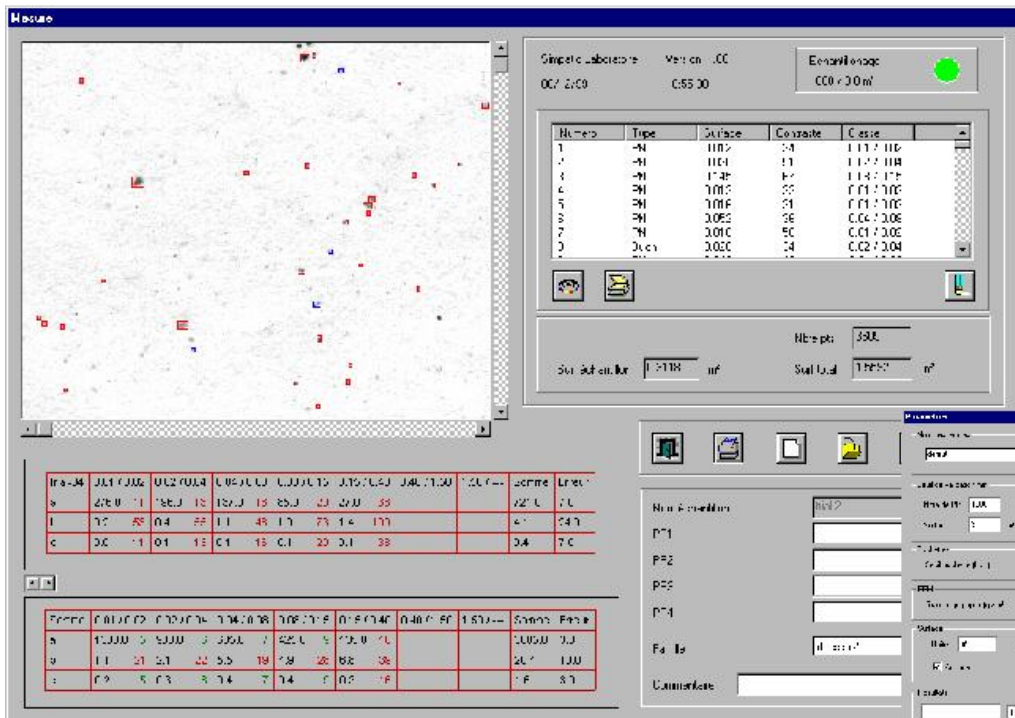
Mesure

Simpatic Laboratoire Version 1.00
06/12/00 0:55:00

Echantillonage
C00 x 0.0 m²

| Numero | Type | Surface | Contraste | Classe |
|---|---|---|---|---|
| 1 | PN | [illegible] | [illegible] | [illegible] |
| 2 | PN | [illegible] | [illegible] | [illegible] |
| 3 | PN | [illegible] | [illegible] | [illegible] |
| 4 | PN | 0.012 | 22 | 0.01 / 0.02 |
| 5 | PN | 0.016 | 31 | 0.01 / 0.02 |
| 6 | PN | 0.053 | 36 | 0.04 / 0.08 |
| 7 | PN | 0.010 | 50 | 0.01 / 0.02 |
| 8 | Dusen | 0.020 | 24 | 0.02 / 0.04 |

Nbre pts 3500

Surf Echantillon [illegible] m² Surf Total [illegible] m²

| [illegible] | 0.01/0.02 | 0.02/0.04 | 0.04/0.08 | 0.08/0.15 | 0.15/0.40 | 0.40/1.50 | 1.50/++ | Somme | Limite |
|---|---|---|---|---|---|---|---|---|---|
| s | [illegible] | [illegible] | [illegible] | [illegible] | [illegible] | | | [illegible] | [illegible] |
| l | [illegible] | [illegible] | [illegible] | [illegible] | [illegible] | | | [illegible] | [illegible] |
| c | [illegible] | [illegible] | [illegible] | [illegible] | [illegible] | | | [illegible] | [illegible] |

| Echelle | 0.01/0.02 | 0.02/0.04 | 0.04/0.08 | 0.08/0.15 | 0.15/0.40 | 0.40/1.50 | 1.50/++ | Somme | Echelle |
|---|---|---|---|---|---|---|---|---|---|
| s | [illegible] | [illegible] | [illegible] | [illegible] | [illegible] | | | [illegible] | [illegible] |
| l | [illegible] | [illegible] | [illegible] | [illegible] | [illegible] | | | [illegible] | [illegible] |
| c | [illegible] | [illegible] | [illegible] | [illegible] | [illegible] | | | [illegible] | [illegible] |

Nom échantillon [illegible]
PF1
PF2
PF3
PF4
Famille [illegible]
Commentaire

Parametres
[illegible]
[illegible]
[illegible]
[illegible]
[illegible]
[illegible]